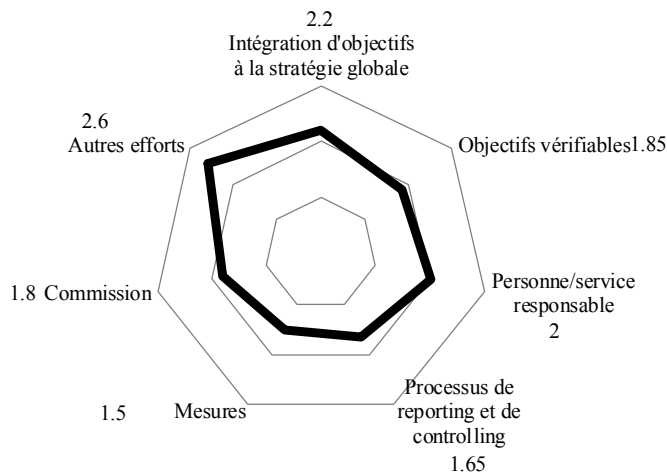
2.2
Intégration d'objectifs à la stratégie globale

Objectifs vérifiables1.85

Personne/service responsable
2

Processus de reporting et de controlling
1.65

Mesures

1.5

1.8 Commission

2.6
Autres efforts